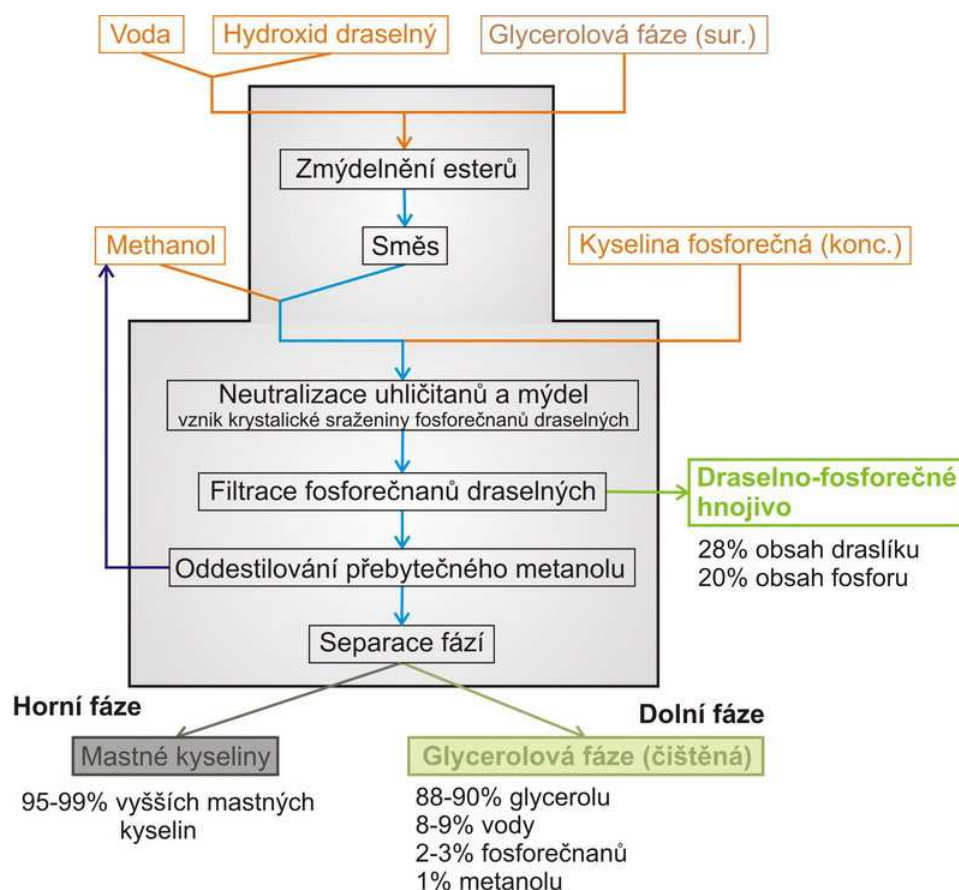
Voda
Hydroxid draselný
Glycerolová fáze (sur.)

Zmýdelnění esterů

Směs

Methanol

Kyselina fosforečná (konc.)

Neutralizace uhličitanů a mýdel
vznik krystalické sraženiny fosforečnanů draselných

Filtrace fosforečnanů draselných

Draselno-fosforečné hnojivo

28% obsah draslíku
20% obsah fosforu

Oddestilování přebytečného metanolu

Separace fází

Horní fáze

Dolní fáze

Mastné kyseliny

95-99% vyšších mastných kyselin

Glycerolová fáze (čištěná)

88-90% glycerolu
8-9% vody
2-3% fosforečnanů
1% metanolu